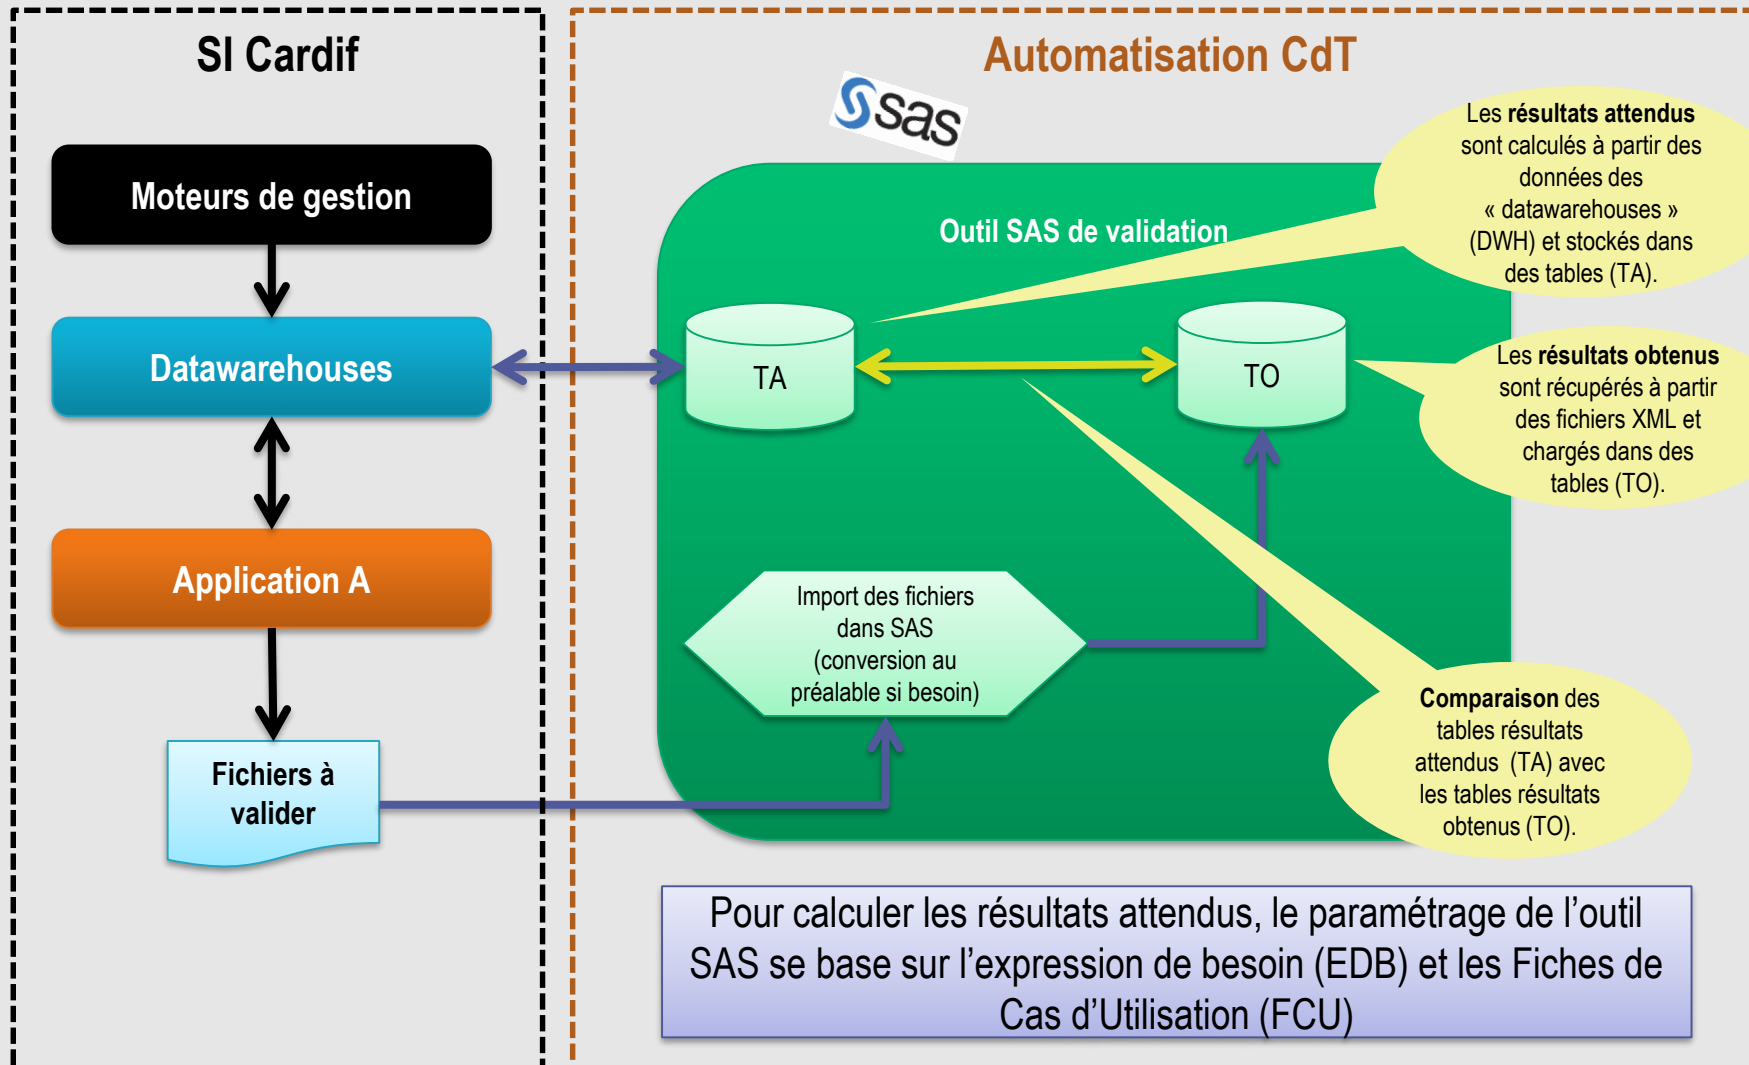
SI Cardif

Moteurs de gestion

Datawarehouses

Application A

Fichiers à valider

Automatisation CdT

sas

Outil SAS de validation

Les **résultats attendus** sont calculés à partir des données des « datawarehouses » (DWH) et stockés dans des tables (TA).

TA

TO

Les **résultats obtenus** sont récupérés à partir des fichiers XML et chargés dans des tables (TO).

Import des fichiers dans SAS (conversion au préalable si besoin)

**Comparaison** des tables résultats attendus (TA) avec les tables résultats obtenus (TO).

Pour calculer les résultats attendus, le paramétrage de l'outil SAS se base sur l'expression de besoin (EDB) et les Fiches de Cas d'Utilisation (FCU)